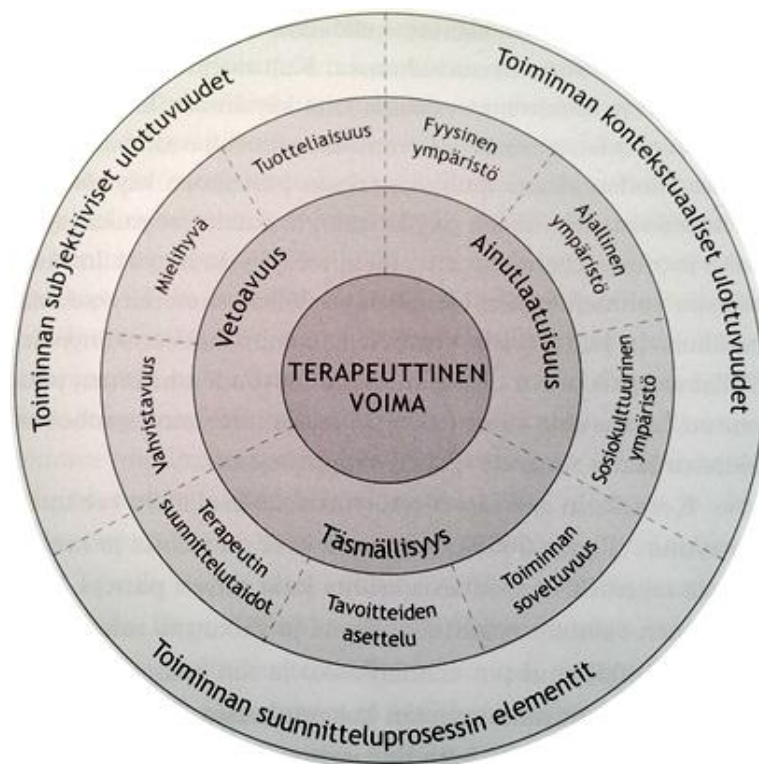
Toiminnan subjektiiviset ulottuvuudet

Toiminnan kontekstuaaliset ulottuvuudet

Toiminnan suunnitteluprosessin elementit

Tuotteliaisuus

Fyysinen ympäristö

Ajallinen ympäristö

Sosiokulttuurinen ympäristö

Toiminnan soveltuvuus

Tavoitteiden asettelu

Terapeutin suunnittelutaidot

Vahvistavuus

Mielihyvä

Vetoavuus

Ainutlaatuisuus

Täsmällisyys

TERAPEUTTINEN VOIMA